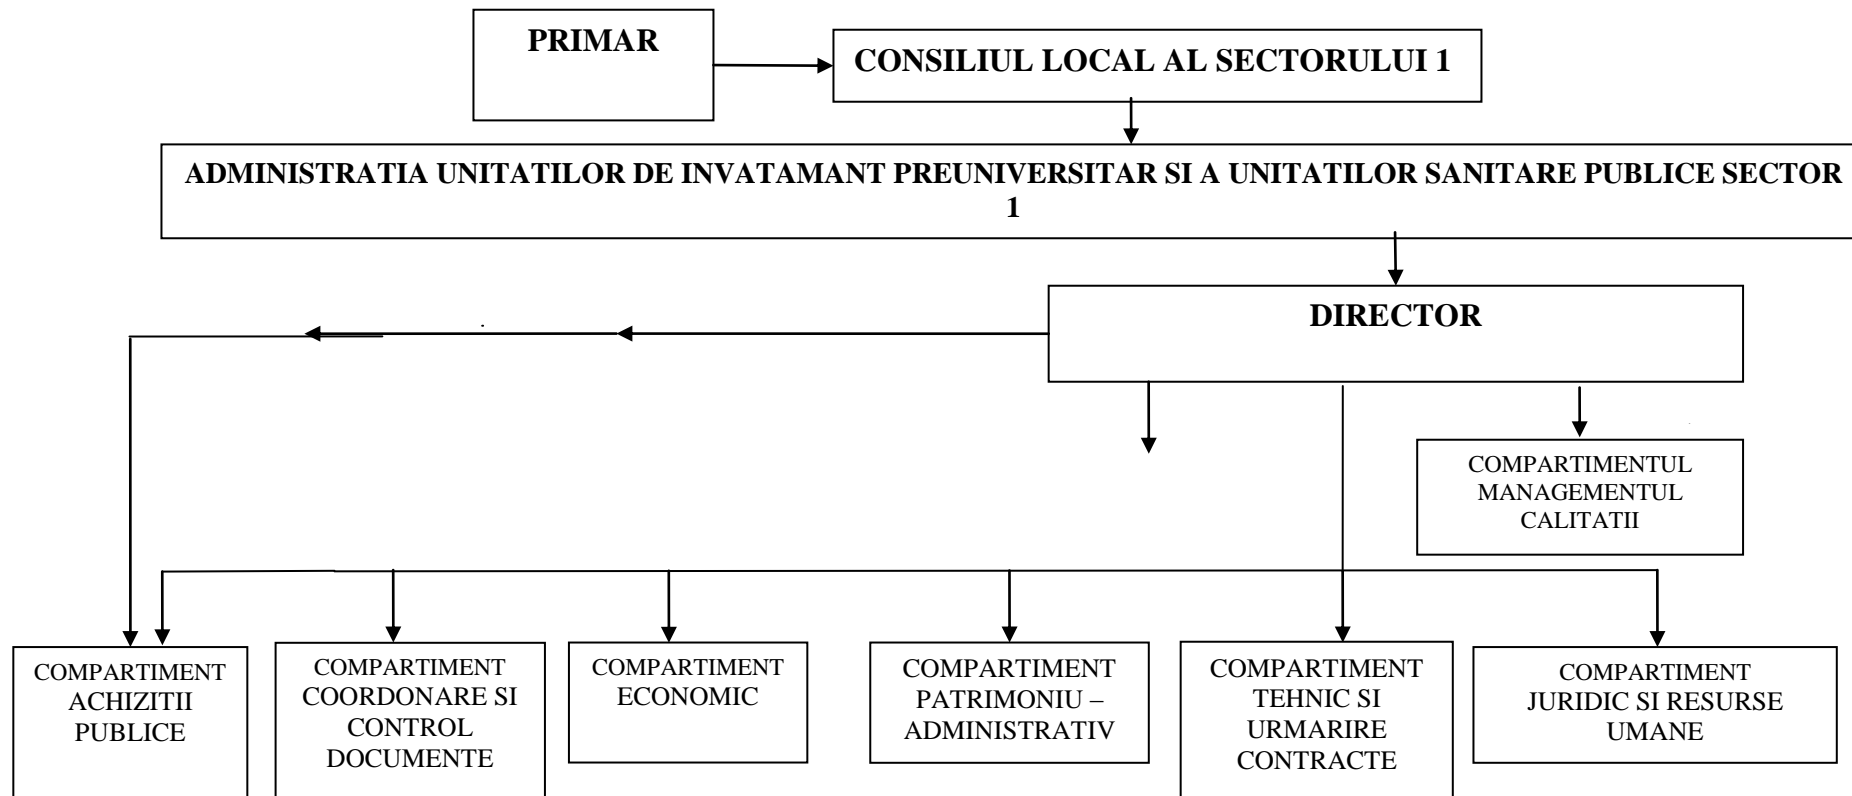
PRIMAR

CONSILIUL LOCAL AL SECTORULUI 1

ADMINISTRATIA UNITATILOR DE INVATAMANT PREUNIVERSITAR SI A UNITATILOR SANITARE PUBLICE SECTOR 1

DIRECTOR

COMPARTIMENTUL MANAGEMENTUL CALITATII

COMPARTIMENT ACHIZITII PUBLICE

COMPARTIMENT COORDONARE SI CONTROL DOCUMENTE

COMPARTIMENT ECONOMIC

COMPARTIMENT PATRIMONIU – ADMINISTRATIV

COMPARTIMENT TEHNIC SI URMARIRE CONTRACTE

COMPARTIMENT JURIDIC SI RESURSE UMANE